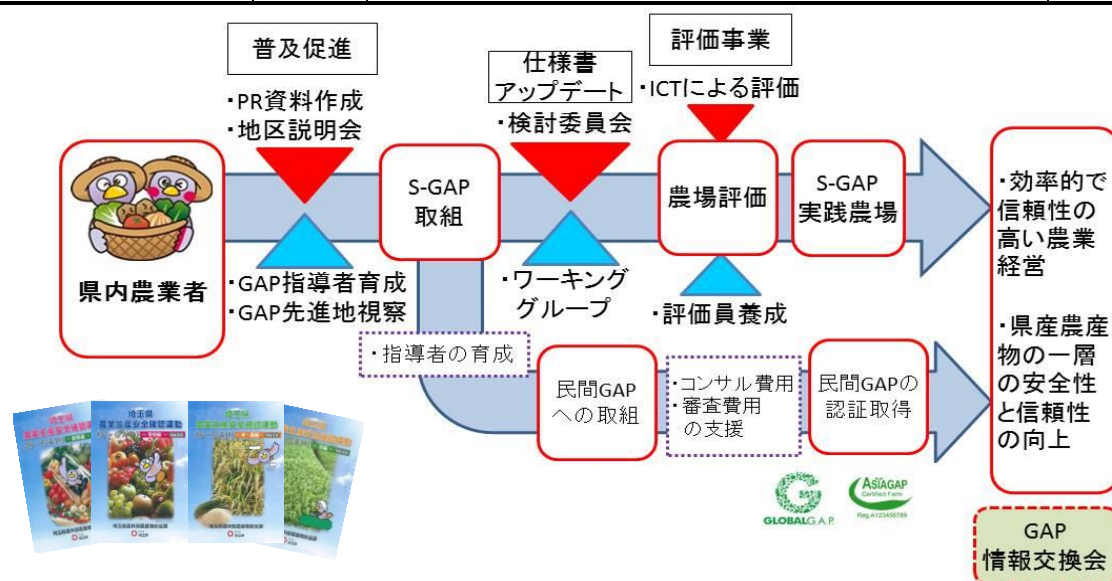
普及促進

・PR資料作成
・地区説明会

・GAP指導者育成
・GAP先進地視察

県内農業者

S-GAP
取組

仕様書
アップデート

・検討委員会

・ワーキング
グループ

評価事業

・ICTによる評価

農場評価

・評価員養成

S-GAP
実践農場

・効率的で信頼性の高い農業経営

・県産農産物の一層の安全性と信頼性の向上

・指導者の育成

民間GAP
への取組

・コンサル費用
・審査費用
の支援

民間GAPの
認証取得

GLOBALG.A.P.

ASIAGAP
Certified Farm
Reg.A123456789

GAP
情報交換会

埼玉県
農業生産安全確認運動

埼玉県
農業生産安全確認運動